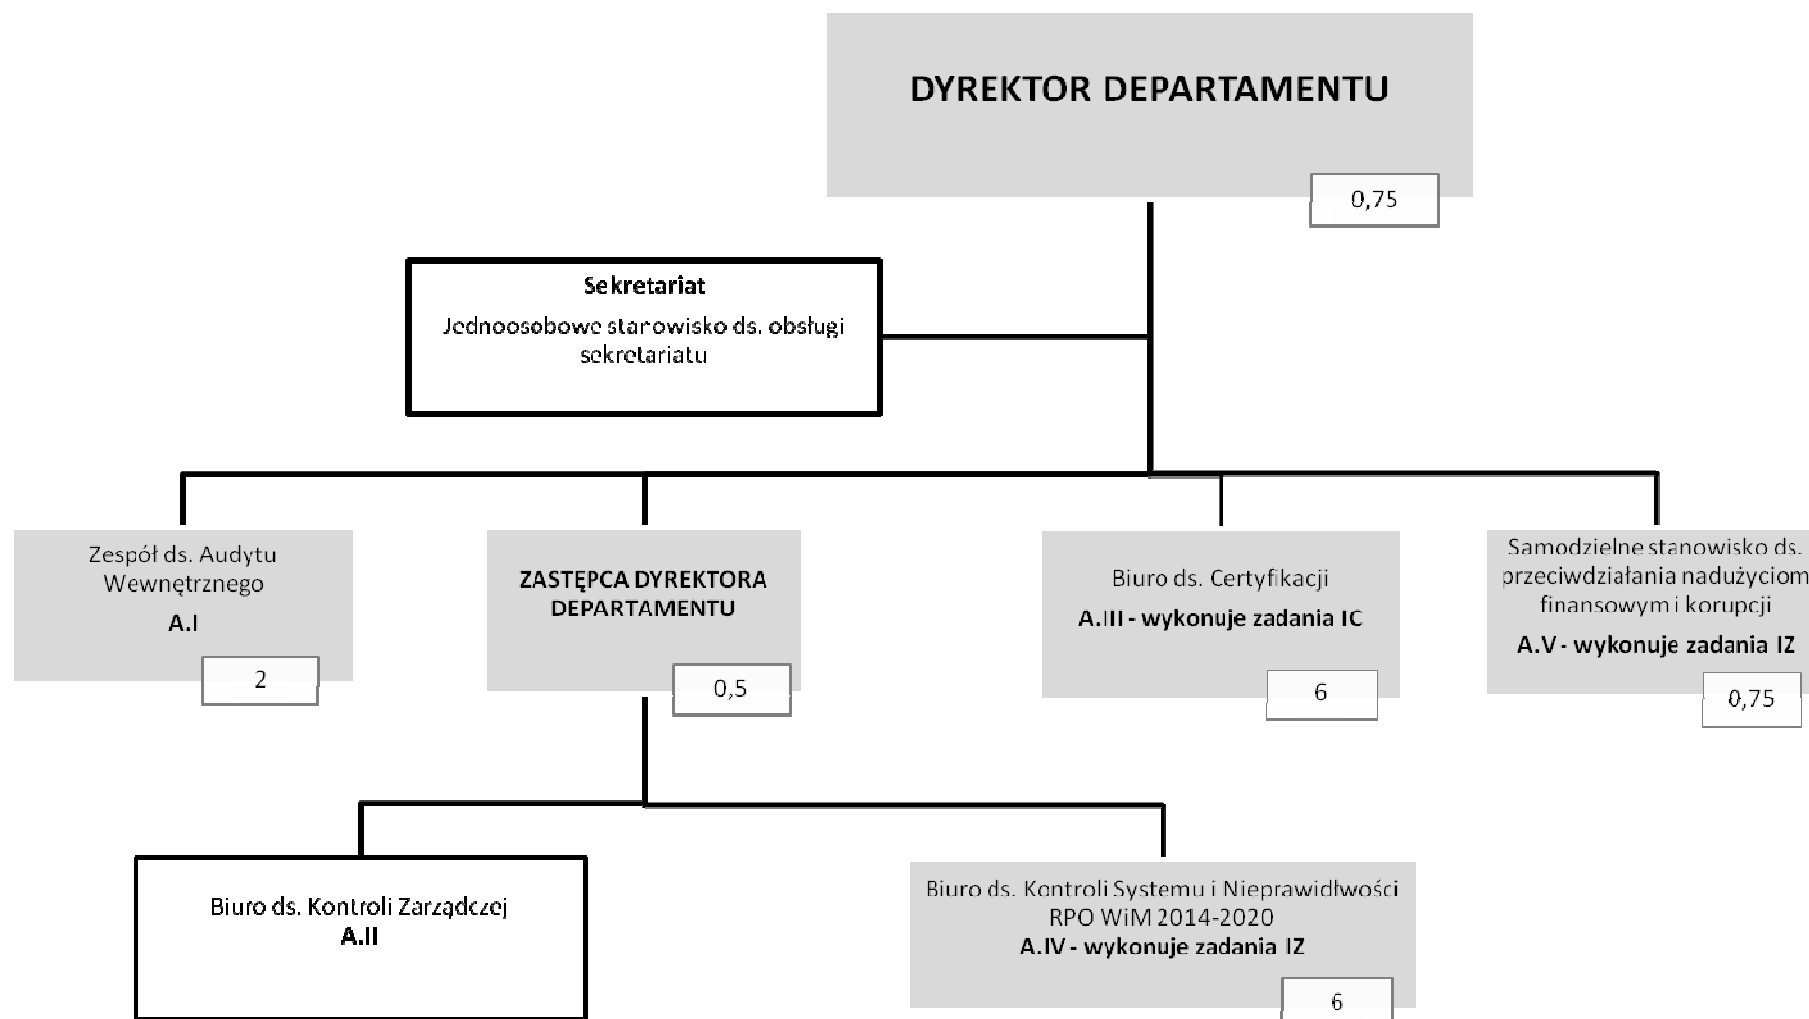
DYREKTOR DEPARTAMENTU

0,75

Sekretariat

Jednoosobowe stanowisko ds. obsługi sekretariatu

Zespół ds. Audytu Wewnętrznego

A.I

2

ZASTĘPCA DYREKTORA DEPARTAMENTU

0,5

Biuro ds. Certyfikacji

A.III - wykonuje zadania IC

6

Samodzielne stanowisko ds. przeciwdziałania nadużyciom finansowym i korupcji

A.V - wykonuje zadania IZ

0,75

Biuro ds. Kontroli Zarządczej

A.II

Biuro ds. Kontroli Systemu i Nieprawidłwości RPO WiM 2014-2020

A.IV - wykonuje zadania IZ

6